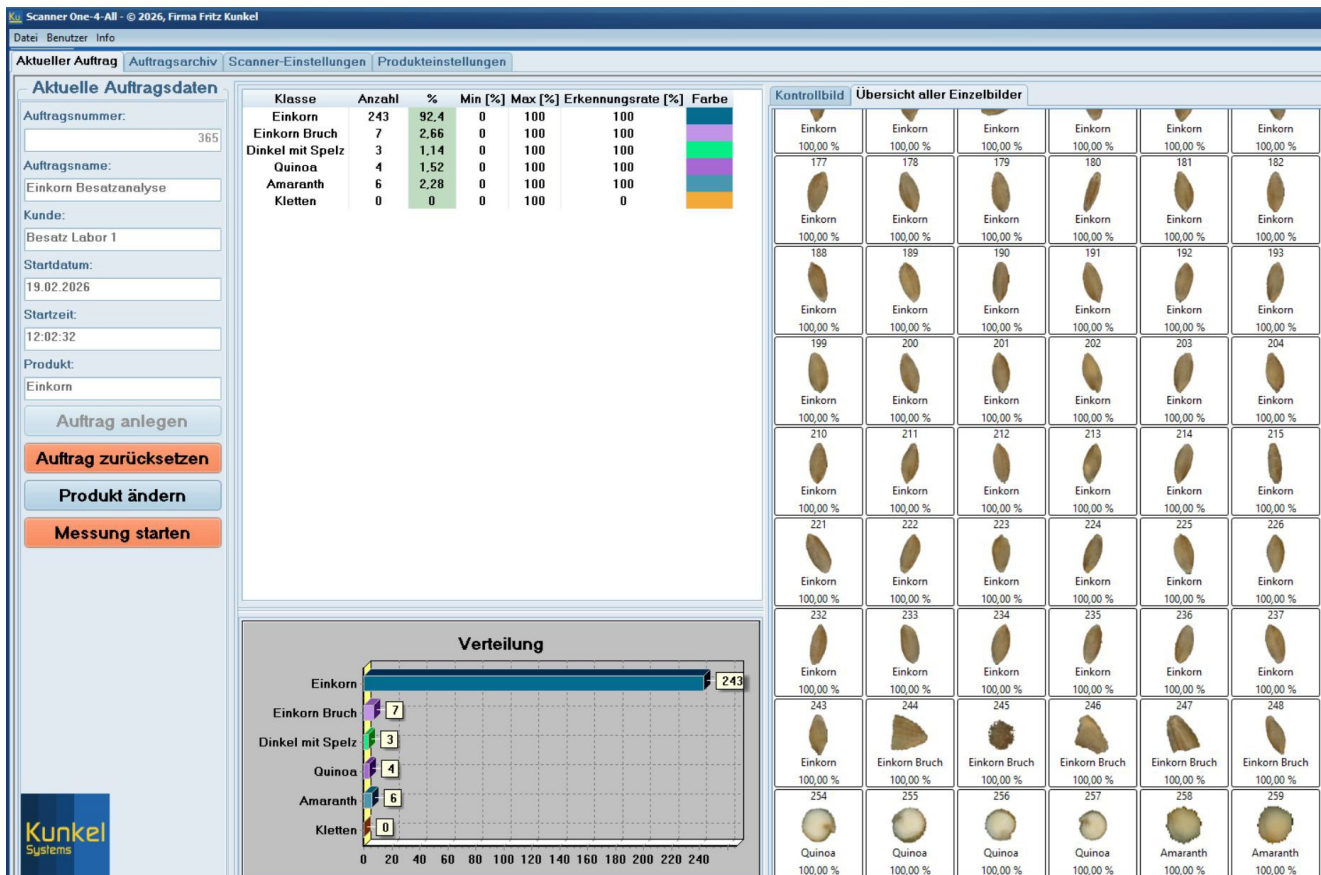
Scanner One-4-All - © 2026, Firma Fritz Kunkel

Datei Benutzer Info

Aktueller Auftrag | Auftragsarchiv | Scanner-Einstellungen | Produkteinstellungen

Aktuelle Auftragsdaten

Auftragsnummer:
365

Auftragsname:
Einkorn Besatzanalyse

Kunde:
Besatz Labor 1

Startdatum:
19.02.2026

Startzeit:
12:02:32

Produkt:
Einkorn

Auftrag anlegen

Auftrag zurücksetzen

Produkt ändern

Messung starten

| Klasse | Anzahl | % | Min [%] | Max [%] | Erkennungsrate [%] | Farbe |
|---|---|---|---|---|---|---|
| Einkorn | 243 | 92,4 | 0 | 100 | 100 | |
| Einkorn Bruch | 7 | 2,66 | 0 | 100 | 100 | |
| Dinkel mit Spelz | 3 | 1,14 | 0 | 100 | 100 | |
| Quinoa | 4 | 1,52 | 0 | 100 | 100 | |
| Amaranth | 6 | 2,28 | 0 | 100 | 100 | |
| Kletten | 0 | 0 | 0 | 100 | 0 | |

Verteilung

Einkorn 243
Einkorn Bruch 7
Dinkel mit Spelz 3
Quinoa 4
Amaranth 6
Kletten 0

0 20 40 60 80 100 120 140 160 180 200 220 240

Kunkel Systems

Kontrollbild | Übersicht aller Einzelbilder

Einkorn 100,00 % | Einkorn 100,00 % | Einkorn 100,00 % | Einkorn 100,00 % | Einkorn 100,00 % | Einkorn 100,00 %

177 Einkorn 100,00 % | 178 Einkorn 100,00 % | 179 Einkorn 100,00 % | 180 Einkorn 100,00 % | 181 Einkorn 100,00 % | 182 Einkorn 100,00 %

188 Einkorn 100,00 % | 189 Einkorn 100,00 % | 190 Einkorn 100,00 % | 191 Einkorn 100,00 % | 192 Einkorn 100,00 % | 193 Einkorn 100,00 %

199 Einkorn 100,00 % | 200 Einkorn 100,00 % | 201 Einkorn 100,00 % | 202 Einkorn 100,00 % | 203 Einkorn 100,00 % | 204 Einkorn 100,00 %

210 Einkorn 100,00 % | 211 Einkorn 100,00 % | 212 Einkorn 100,00 % | 213 Einkorn 100,00 % | 214 Einkorn 100,00 % | 215 Einkorn 100,00 %

221 Einkorn 100,00 % | 222 Einkorn 100,00 % | 223 Einkorn 100,00 % | 224 Einkorn 100,00 % | 225 Einkorn 100,00 % | 226 Einkorn 100,00 %

232 Einkorn 100,00 % | 233 Einkorn 100,00 % | 234 Einkorn 100,00 % | 235 Einkorn 100,00 % | 236 Einkorn 100,00 % | 237 Einkorn 100,00 %

243 Einkorn 100,00 % | 244 Einkorn Bruch 100,00 % | 245 Einkorn Bruch 100,00 % | 246 Einkorn Bruch 100,00 % | 247 Einkorn Bruch 100,00 % | 248 Einkorn Bruch 100,00 %

254 Quinoa 100,00 % | 255 Quinoa 100,00 % | 256 Quinoa 100,00 % | 257 Quinoa 100,00 % | 258 Amaranth 100,00 % | 259 Amaranth 100,00 %